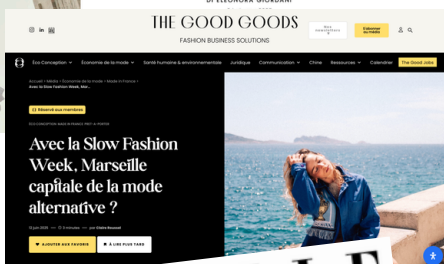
DI ELEONORA GIORDANI

THE GOOD GOODS

FASHION BUSINESS SOLUTIONS

Nos newsletters

S'abonner au média

Eco-Conception Économie de la mode Santé humaine & environnementale Juridique Communication Chine Ressources Calendrier The Good Jobs

Accueil › Média › Économie de la mode › Made in France › Avec la Slow Fashion Week, Mar...

Réservé aux membres

Avec la Slow Fashion Week, Marseille capitale de la mode alternative ?

13 juin 2025 — 3 minutes — par Claire Rouaud

AJOUTER AUX FAVORIS

À LIRE PLUS TARD